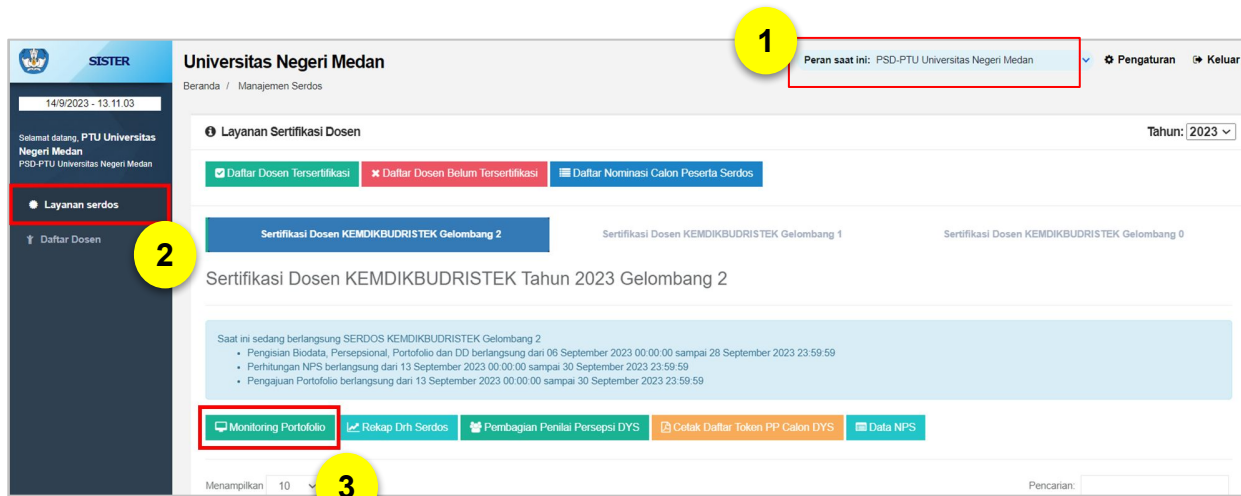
SISTER

14/9/2023 - 13.11.03

Selamat datang, PTU Universitas Negeri Medan
PSD-PTU Universitas Negeri Medan

Layanan serdos

Daftar Dosen

Universitas Negeri Medan

Beranda / Manajemen Serdos

1

Peran saat ini: PSD-PTU Universitas Negeri Medan

Pengaturan

Keluar

Layanan Sertifikasi Dosen

Tahun: 2023

Daftar Dosen Tersertifikasi

Daftar Dosen Belum Tersertifikasi

Daftar Nominasi Calon Peserta Serdos

Sertifikasi Dosen KEMDIKBUDRISTEK Gelombang 2

Sertifikasi Dosen KEMDIKBUDRISTEK Gelombang 1

Sertifikasi Dosen KEMDIKBUDRISTEK Gelombang 0

2

Sertifikasi Dosen KEMDIKBUDRISTEK Tahun 2023 Gelombang 2

Saat ini sedang berlangsung SERDOS KEMDIKBUDRISTEK Gelombang 2
• Pengisian Biodata, Persepsional, Portofolio dan DD berlangsung dari 06 September 2023 00:00:00 sampai 28 September 2023 23:59:59
• Perhitungan NPS berlangsung dari 13 September 2023 00:00:00 sampai 30 September 2023 23:59:59
• Pengajuan Portofolio berlangsung dari 13 September 2023 00:00:00 sampai 30 September 2023 23:59:59

Monitoring Portofolio

Rekap Drh Serdos

Pembagian Penilai Persepsi DYS

Cetak Daftar Token PP Calon DYS

Data NPS

Menampilkan 10

3

Pencarian: